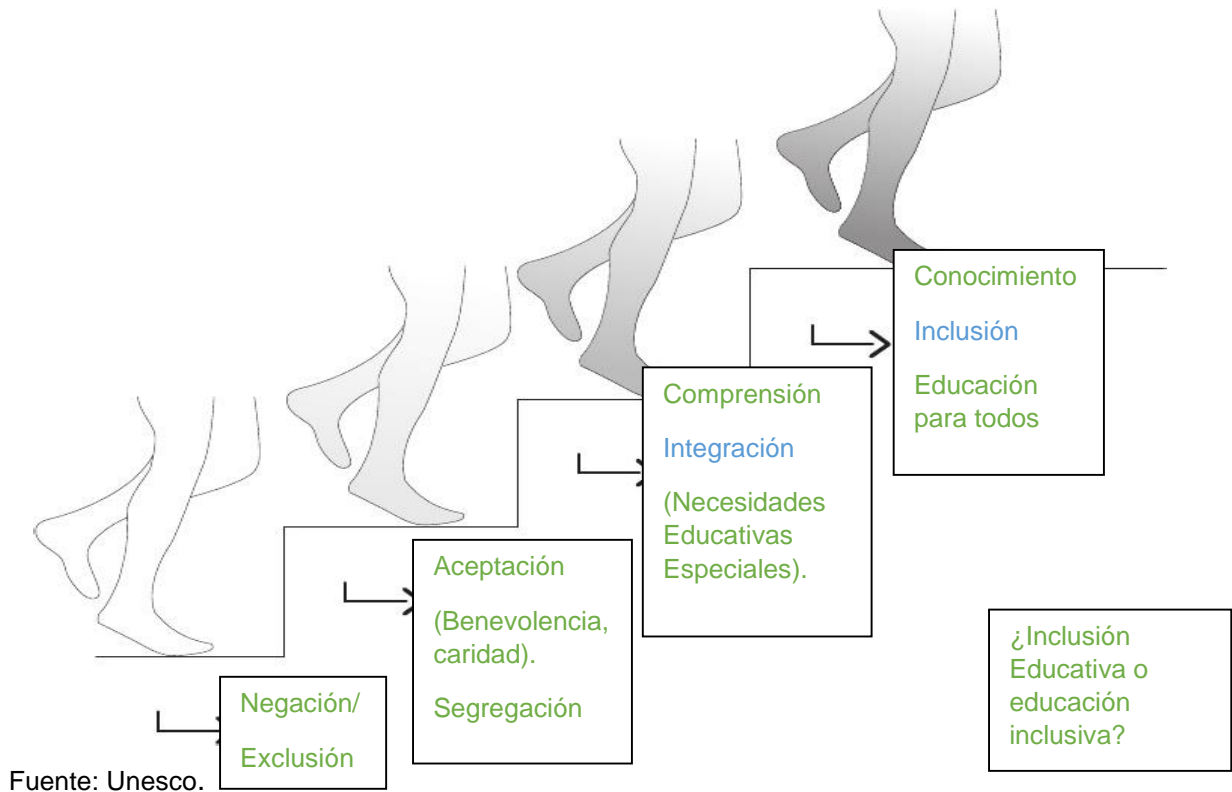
Conocimiento

Inclusión

Educación para todos

Comprensión

Integración

(Necesidades Educativas Especiales).

Aceptación

(Benevolencia, caridad).

Segregación

Negación/

Exclusión

¿Inclusión Educativa o educación inclusiva?

Fuente: Unesco.